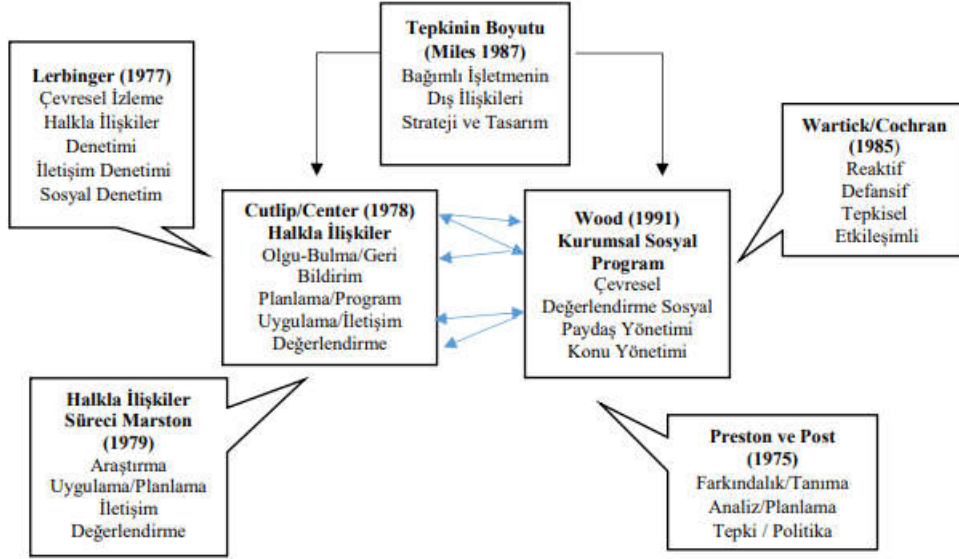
**Tepkinin Boyutu (Miles 1987)**
Bağımlı İşletmenin Dış İlişkileri
Strateji ve Tasarım

**Lerbinger (1977)**
Çevresel İzleme
Halkla İlişkiler Denetimi
İletişim Denetimi
Sosyal Denetim

**Wartick/Cochran (1985)**
Reaktif
Defansif
Tepkisel
Etkileşimli

**Cutlip/Center (1978) Halkla İlişkiler**
Olgu-Bulma/Geri Bildirim
Planlama/Program
Uygulama/İletişim
Değerlendirme

**Wood (1991) Kurumsal Sosyal Program**
Çevresel
Değerlendirme Sosyal
Paydaş Yönetimi
Konu Yönetimi

**Halkla İlişkiler Süreci Marston (1979)**
Araştırma
Uygulama/Planlama
İletişim
Değerlendirme

**Preston ve Post (1975)**
Farkındalık/Tanıma
Analiz/Planlama
Tepki / Politika